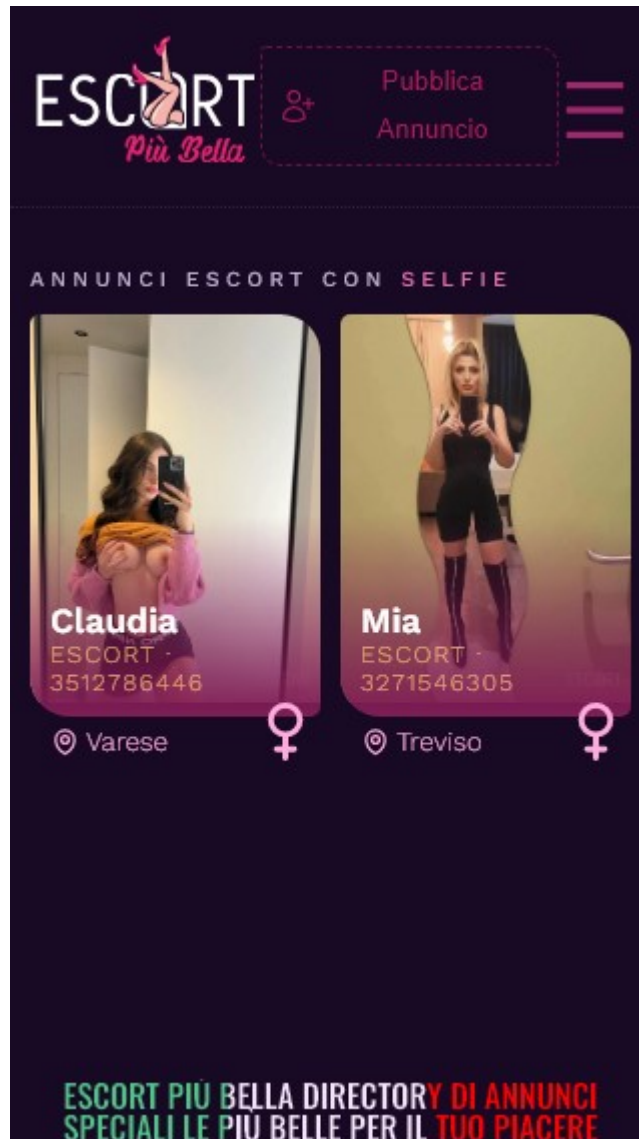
ESCORT Più Bella

Pubblica Annuncio

ANNUNCI ESCORT CON SELFIE

Claudia
ESCORT · 3512786446
Varese

Mia
ESCORT · 3271546305
Treviso

ESCORT PIÙ BELLA DIRECTORY DI ANNUNCI SPECIALI LE PIÙ BELLE PER IL TUO PIACERE